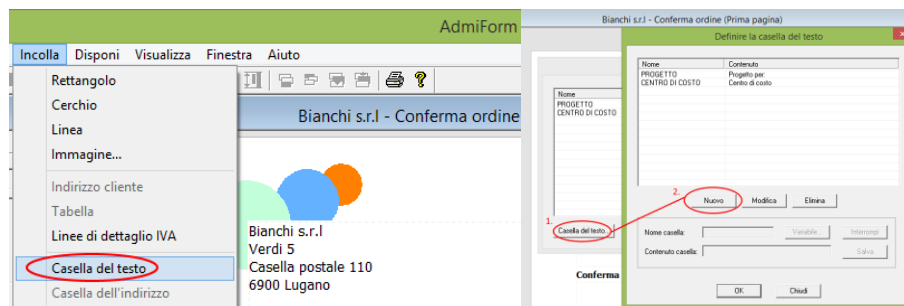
AdmiForm

Incolla Disponi Visualizza Finestra Aiuto

Rettangolo
Cerchio
Linea
Immagine...
Indirizzo cliente
Tabella
Linee di dettaglio IVA
Casella del testo
Casella dell'indirizzo

Bianchi s.r.l - Conferma ordine

Bianchi s.r.l
Verdi 5
Casella postale 110
6900 Lugano

Bianchi s.r.l - Conferma ordine (Prima pagina)

Definire la casella del testo

| Nome | Contenuto |
|---|---|
| PROGETTO | Progetto per: |
| CENTRO DI COSTO | Centro di costo |

Nome
PROGETTO
CENTRO DI COSTO

1. Casella del testo

2. Nuovo Modifica Elimina

Nome casella: Variabile... Interrompi
Contenuto casella: Salva

Conferma

OK Chiudi